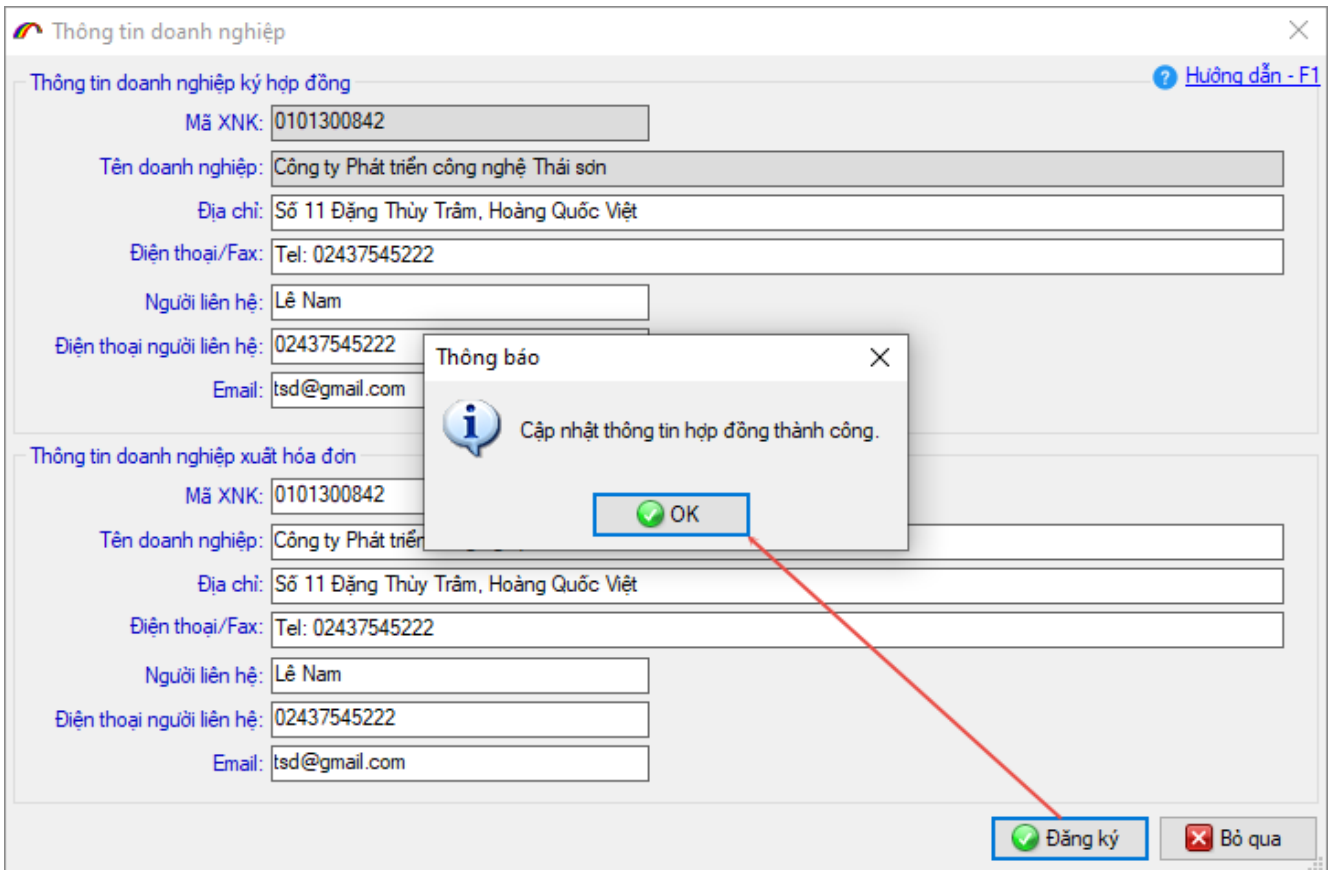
Thông tin doanh nghiệp

Thông tin doanh nghiệp ký hợp đồng

Hướng dẫn - F1

Mã XNK: 0101300842

Tên doanh nghiệp: Công ty Phát triển công nghệ Thái sơn

Địa chỉ: Số 11 Đặng Thùy Trâm, Hoàng Quốc Việt

Điện thoại/Fax: Tel: 02437545222

Người liên hệ: Lê Nam

Điện thoại người liên hệ: 02437545222

Email: tsd@gmail.com

Thông tin doanh nghiệp xuất hóa đơn

Mã XNK: 0101300842

Tên doanh nghiệp: Công ty Phát triển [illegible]

Địa chỉ: Số 11 Đặng Thùy Trâm, Hoàng Quốc Việt

Điện thoại/Fax: Tel: 02437545222

Người liên hệ: Lê Nam

Điện thoại người liên hệ: 02437545222

Email: tsd@gmail.com

Thông báo

Cập nhật thông tin hợp đồng thành công.

OK

Đăng ký

Bỏ qua